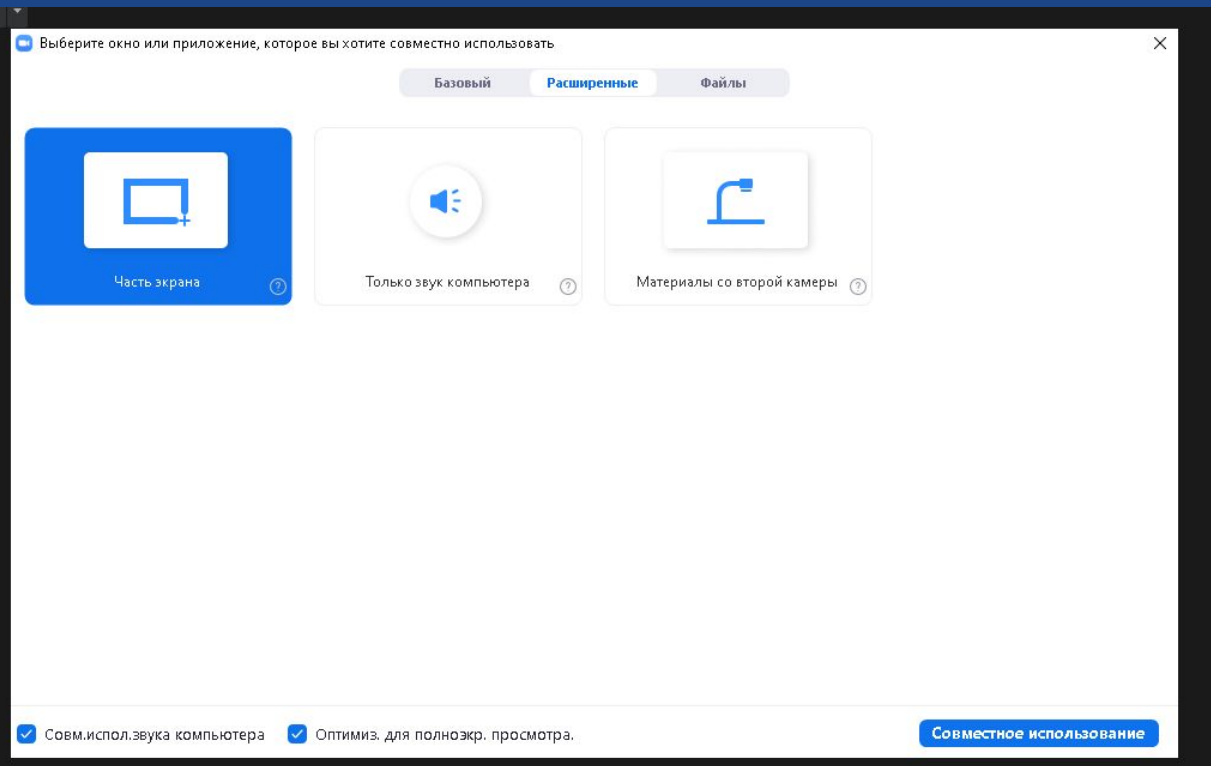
Выберите окно или приложение, которое вы хотите совместно использовать

Базовый | Расширенные | Файлы

Часть экрана

Только звук компьютера

Материалы со второй камеры

Совм.испол.звука компьютера

Оптимиз. для полноэкр. просмотра.

Совместное использование